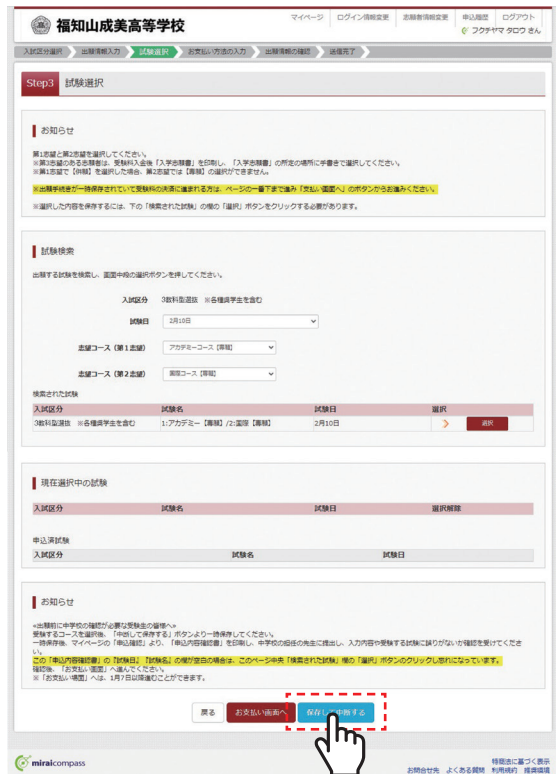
福知山成美高等学校

マイページ　ログイン情報変更　志願者情報変更　申込履歴　ログアウト

フクチヤマ タロウ さん

入試区分選択　出願情報入力　試験選択　お支払い方法の入力　出願情報の確認　送信完了

Step3 試験選択

お知らせ

第1志望と第2志望を選択してください。
※第3志望のある志願者は、受験料入金後「入学志願書」を印刷し、「入学志願書」の所定の場所に手書きで選択してください。
※第1志望で【併願】を選択した場合、第2志望では【専願】の選択ができません。

※出願手続きが一時保存されていて受験料の決済に進まれる方は、ページの一番下で進み「支払い画面へ」のボタンからお進みください。

※選択した内容を保存するには、下の「検索された試験」の欄の「選択」ボタンをクリックする必要があります。

試験検索

出願する試験を検索し、画面中段の選択ボタンを押してください。

入試区分　3教科型選抜　※各種奨学生を含む

試験日　2月10日

志望コース（第1志望）　アカデミーコース【専願】

志望コース（第2志望）　国際コース【専願】

検索された試験

| 入試区分 | 試験名 | 試験日 | 選択 |
|---|---|---|---|
| 3教科型選抜　※各種奨学生を含む | 1:アカデミー【専願】/2:国際【専願】 | 2月10日 | 選択 |

現在選択中の試験

| 入試区分 | 試験名 | 試験日 | 選択解除 |
|---|---|---|---|

申込済試験

| 入試区分 | 試験名 | 試験日 |
|---|---|---|

お知らせ

<出願前に中学校の確認が必要な受験生の皆様へ>
受験するコースを選択後、「中断して保存する」ボタンより一時保存してください。
一時保存後、マイページの「申込確認」より、「申込内容確認書」を印刷し、中学校の担任の先生に提出し、入力内容や受験する試験に誤りがないか確認を受けてください。
この「申込内容確認書」の「試験日」「試験名」の欄が空白の場合は、このページ中央「検索された試験」欄の「選択」ボタンのクリックし忘れになっています。
確認後、「お支払い画面」へ進んでください。
※「お支払い画面」へは、1月7日以降進むことができます。

戻る　お支払い画面へ　保存して中断する

miraicompass

お問合せ先　よくある質問　利用規約　推奨環境　特定法に基づく表示